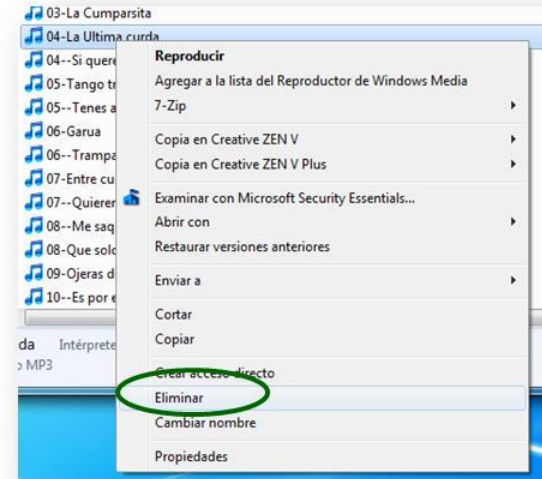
03-La Cumparsita
04-La Ultima curda
04--Si quere
05-Tango tr
05--Tenes a
06-Garua
06--Trampa
07-Entre cu
07--Quierer
08--Me saq
08-Que solo
09-Ojeras d
10--Es por e

da Intérprete
MP3

Reproducir
Agregar a la lista del Reproductor de Windows Media
7-Zip
Copia en Creative ZEN V
Copia en Creative ZEN V Plus
Examinar con Microsoft Security Essentials...
Abrir con
Restaurar versiones anteriores
Enviar a
Cortar
Copiar
Crear acceso directo
Eliminar
Cambiar nombre
Propiedades